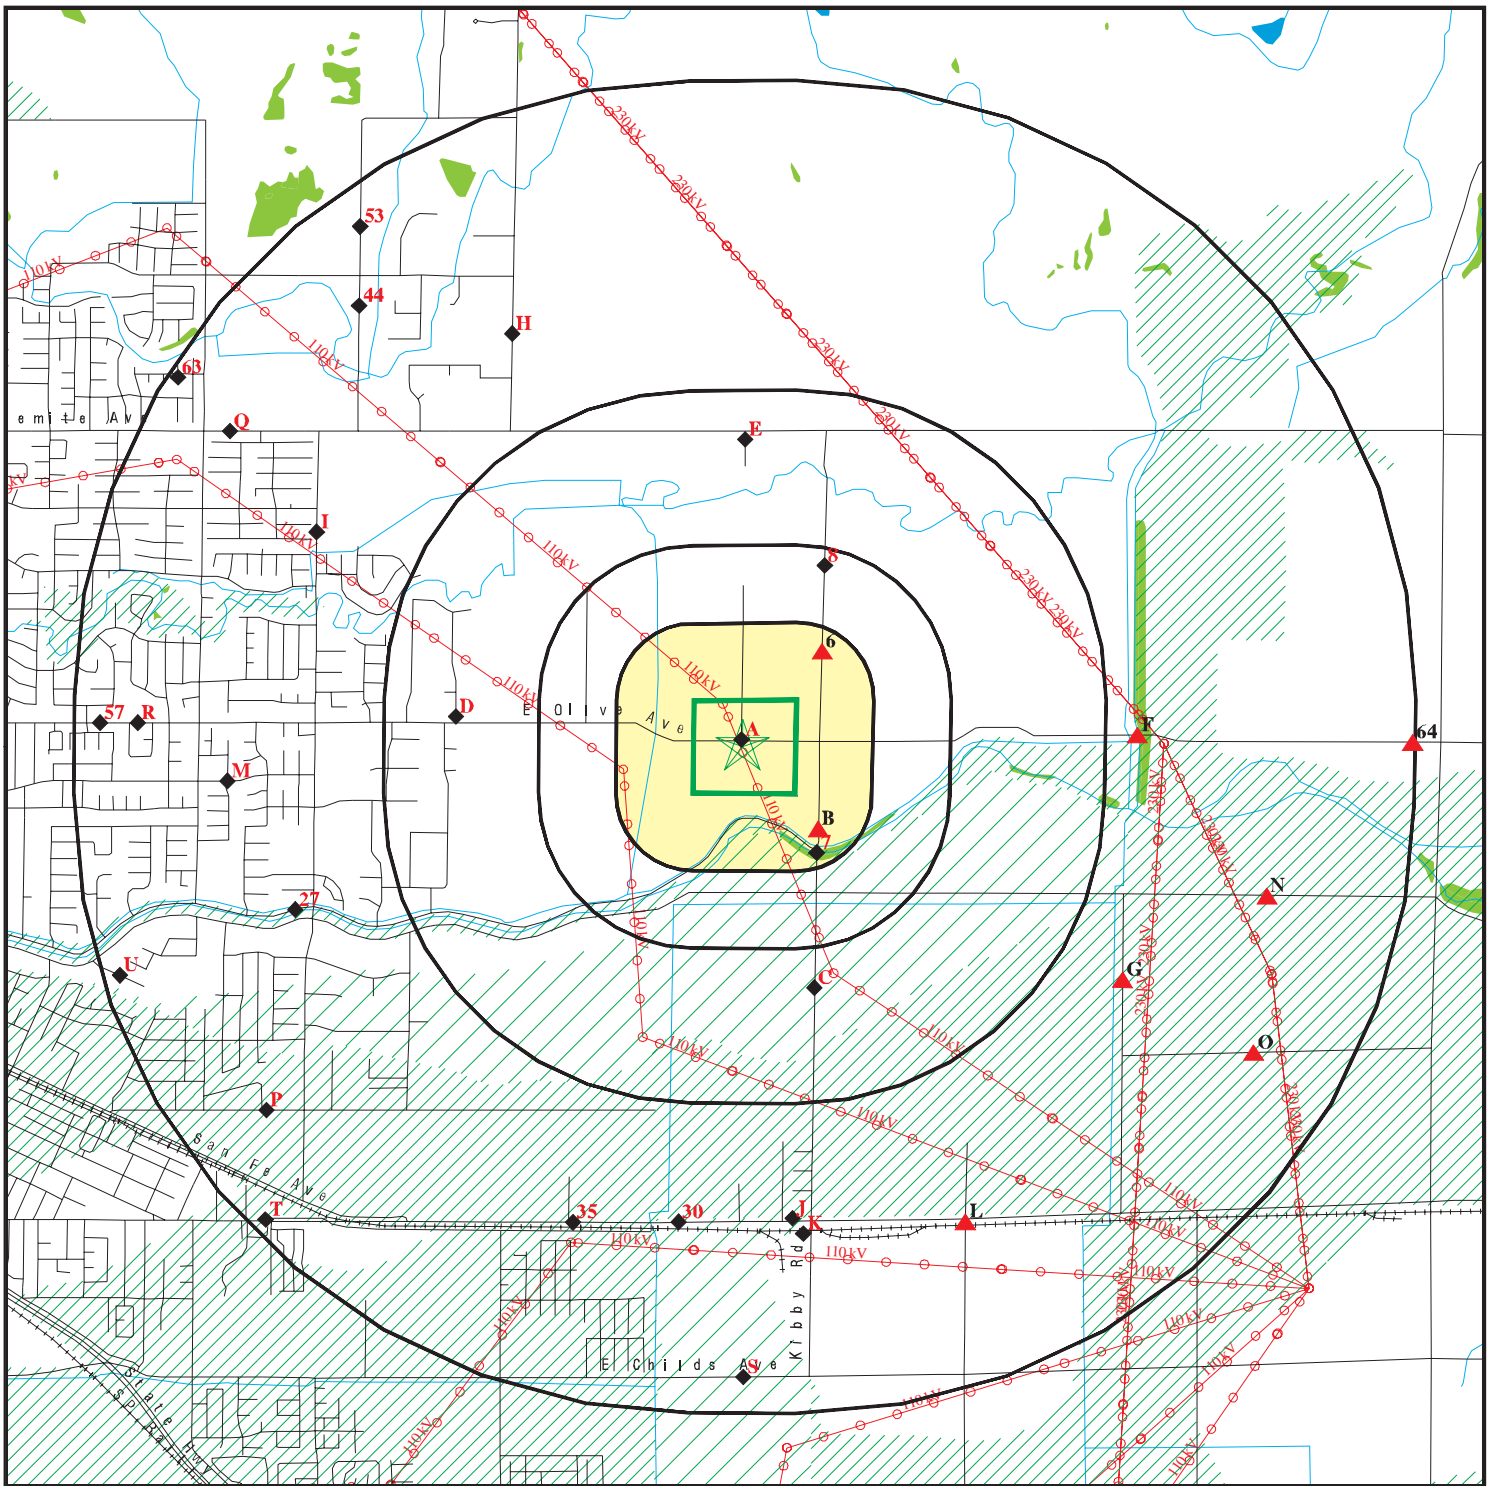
230kV
230kV
230kV
230kV
230kV 230kV
110kV
110kV
110kV
110kV
110kV
110kV
110kV
53
44
H
63
emite Av
Q
E
I
8
6
D
E Olive Ave
A
F
64
57 R
M
B
7
27
N
C
G
U
110kV
110kV
O
P
110kV
Santa Fe Ave
T
35
30
J
K
L
110kV
110kV
110kV
110kV
110kV
Kibby Rd
E Childs Ave
S
110kV
110kV
110kV
110kV
110kV
State Hwy